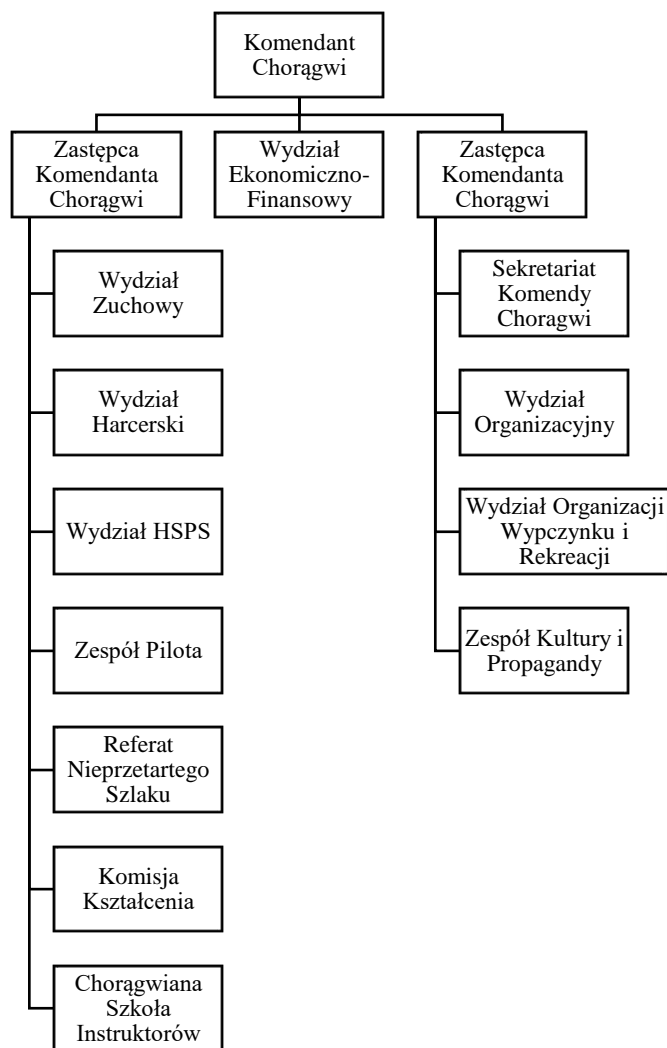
Komendant Chorągwi

Zastępca Komendanta Chorągwi

Wydział Ekonomiczno-Finansowy

Zastępca Komendanta Chorągwi

Wydział Zuchowy

Wydział Harcerski

Wydział HSPS

Zespół Pilota

Referat Nieprzetartego Szlaku

Komisja Kształcenia

Chorągwiana Szkoła Instruktorów

Sekretariat Komendy Choragwi

Wydział Organizacyjny

Wydział Organizacji Wypczynku i Rekreacji

Zespół Kultury i Propagandy